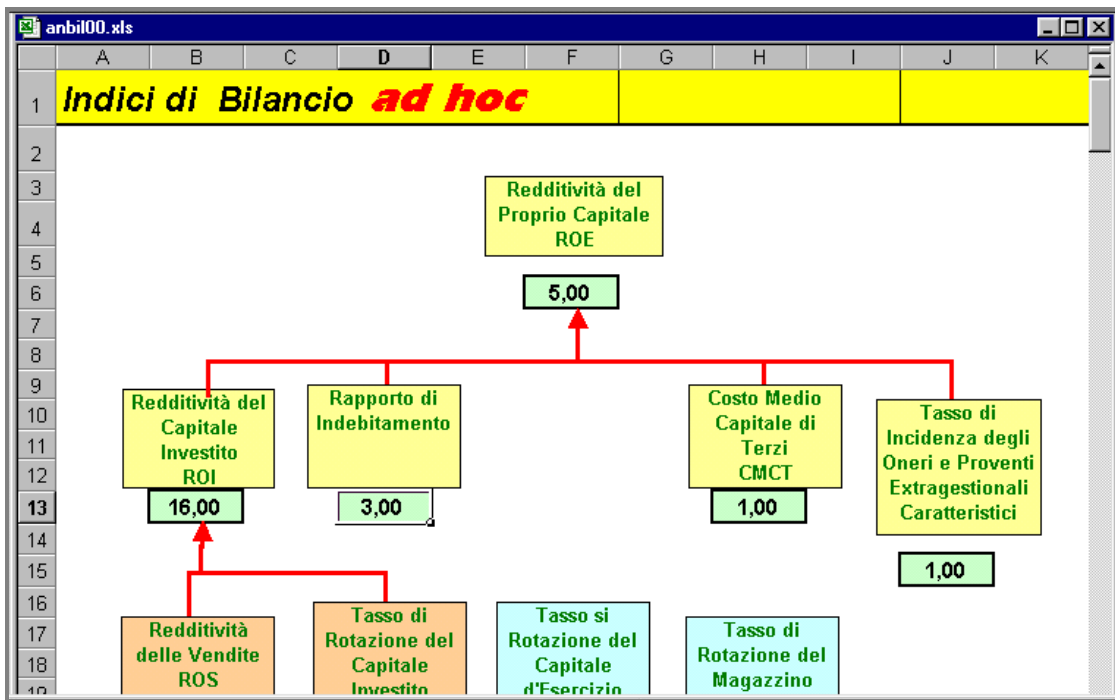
anbil00.xls

| | A | B | C | D | E | F | G | H | I | J | K |
|---|---|---|---|---|---|---|---|---|---|---|---|
| 1 | Indici di Bilancio ad hoc | | | | | | | | | | |

2
3
4
5
6
7
8
9
10
11
12
13
14
15
16
17
18

Redditività del Proprio Capitale ROE

5,00

Redditività del Capitale Investito ROI

16,00

Rapporto di Indebitamento

3,00

Costo Medio Capitale di Terzi CMCT

1,00

Tasso di Incidenza degli Oneri e Proventi Extragestionali Caratteristici

1,00

Redditività delle Vendite ROS

Tasso di Rotazione del Capitale Investito

Tasso si Rotazione del Capitale d'Esercizio

Tasso di Rotazione del Magazzino